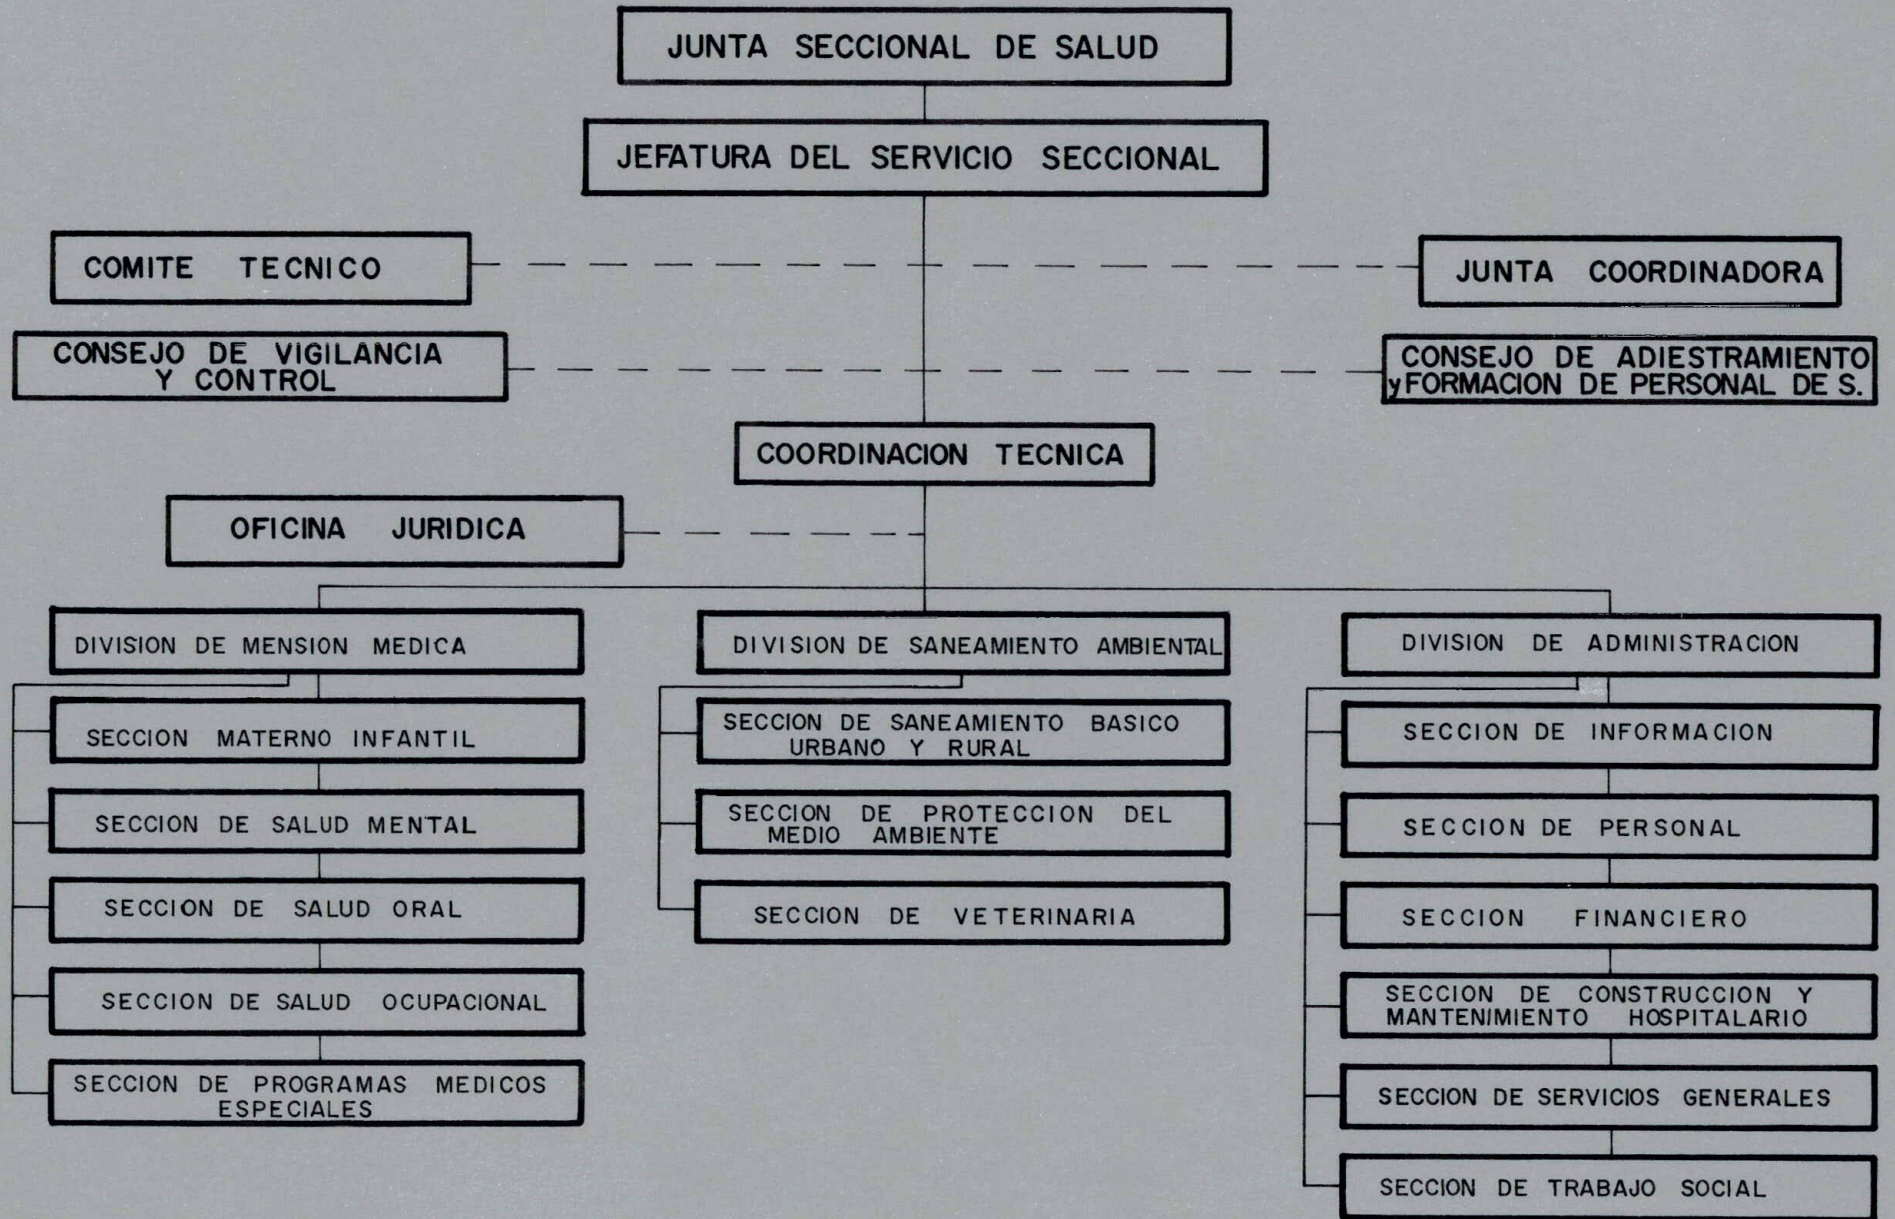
JUNTA SECCIONAL DE SALUD

JEFATURA DEL SERVICIO SECCIONAL

COMITE TECNICO

JUNTA COORDINADORA

CONSEJO DE VIGILANCIA Y CONTROL

CONSEJO DE ADIESTRAMIENTO y FORMACION DE PERSONAL DE S.

COORDINACION TECNICA

OFICINA JURIDICA

DIVISION DE MENSION MEDICA

SECCION MATERNO INFANTIL

SECCION DE SALUD MENTAL

SECCION DE SALUD ORAL

SECCION DE SALUD OCUPACIONAL

SECCION DE PROGRAMAS MEDICOS ESPECIALES

DIVISION DE SANEAMIENTO AMBIENTAL

SECCION DE SANEAMIENTO BASICO URBANO Y RURAL

SECCION DE PROTECCION DEL MEDIO AMBIENTE

SECCION DE VETERINARIA

DIVISION DE ADMINISTRACION

SECCION DE INFORMACION

SECCION DE PERSONAL

SECCION FINANCIERO

SECCION DE CONSTRUCCION Y MANTENIMIENTO HOSPITALARIO

SECCION DE SERVICIOS GENERALES

SECCION DE TRABAJO SOCIAL